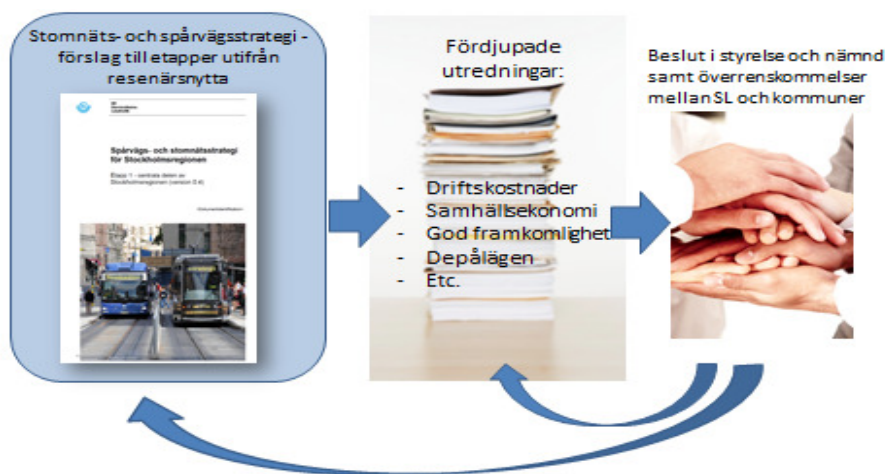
Stomnäts- och spårvägsstrategi - förslag till etapper utifrån resenärsnytta

Spårvägs- och stomnätsstrategi för Stockholmsregionen

Etapp 1 - centrala delen av Stockholmsregionen (version 0.4)

Fördjupade utredningar:

- Driftskostnader
- Samhällsekonomi
- God framkomlighet
- Depålägen
- Etc.

Beslut i styrelse och nämnd samt överrenskommelser mellan SL och kommuner